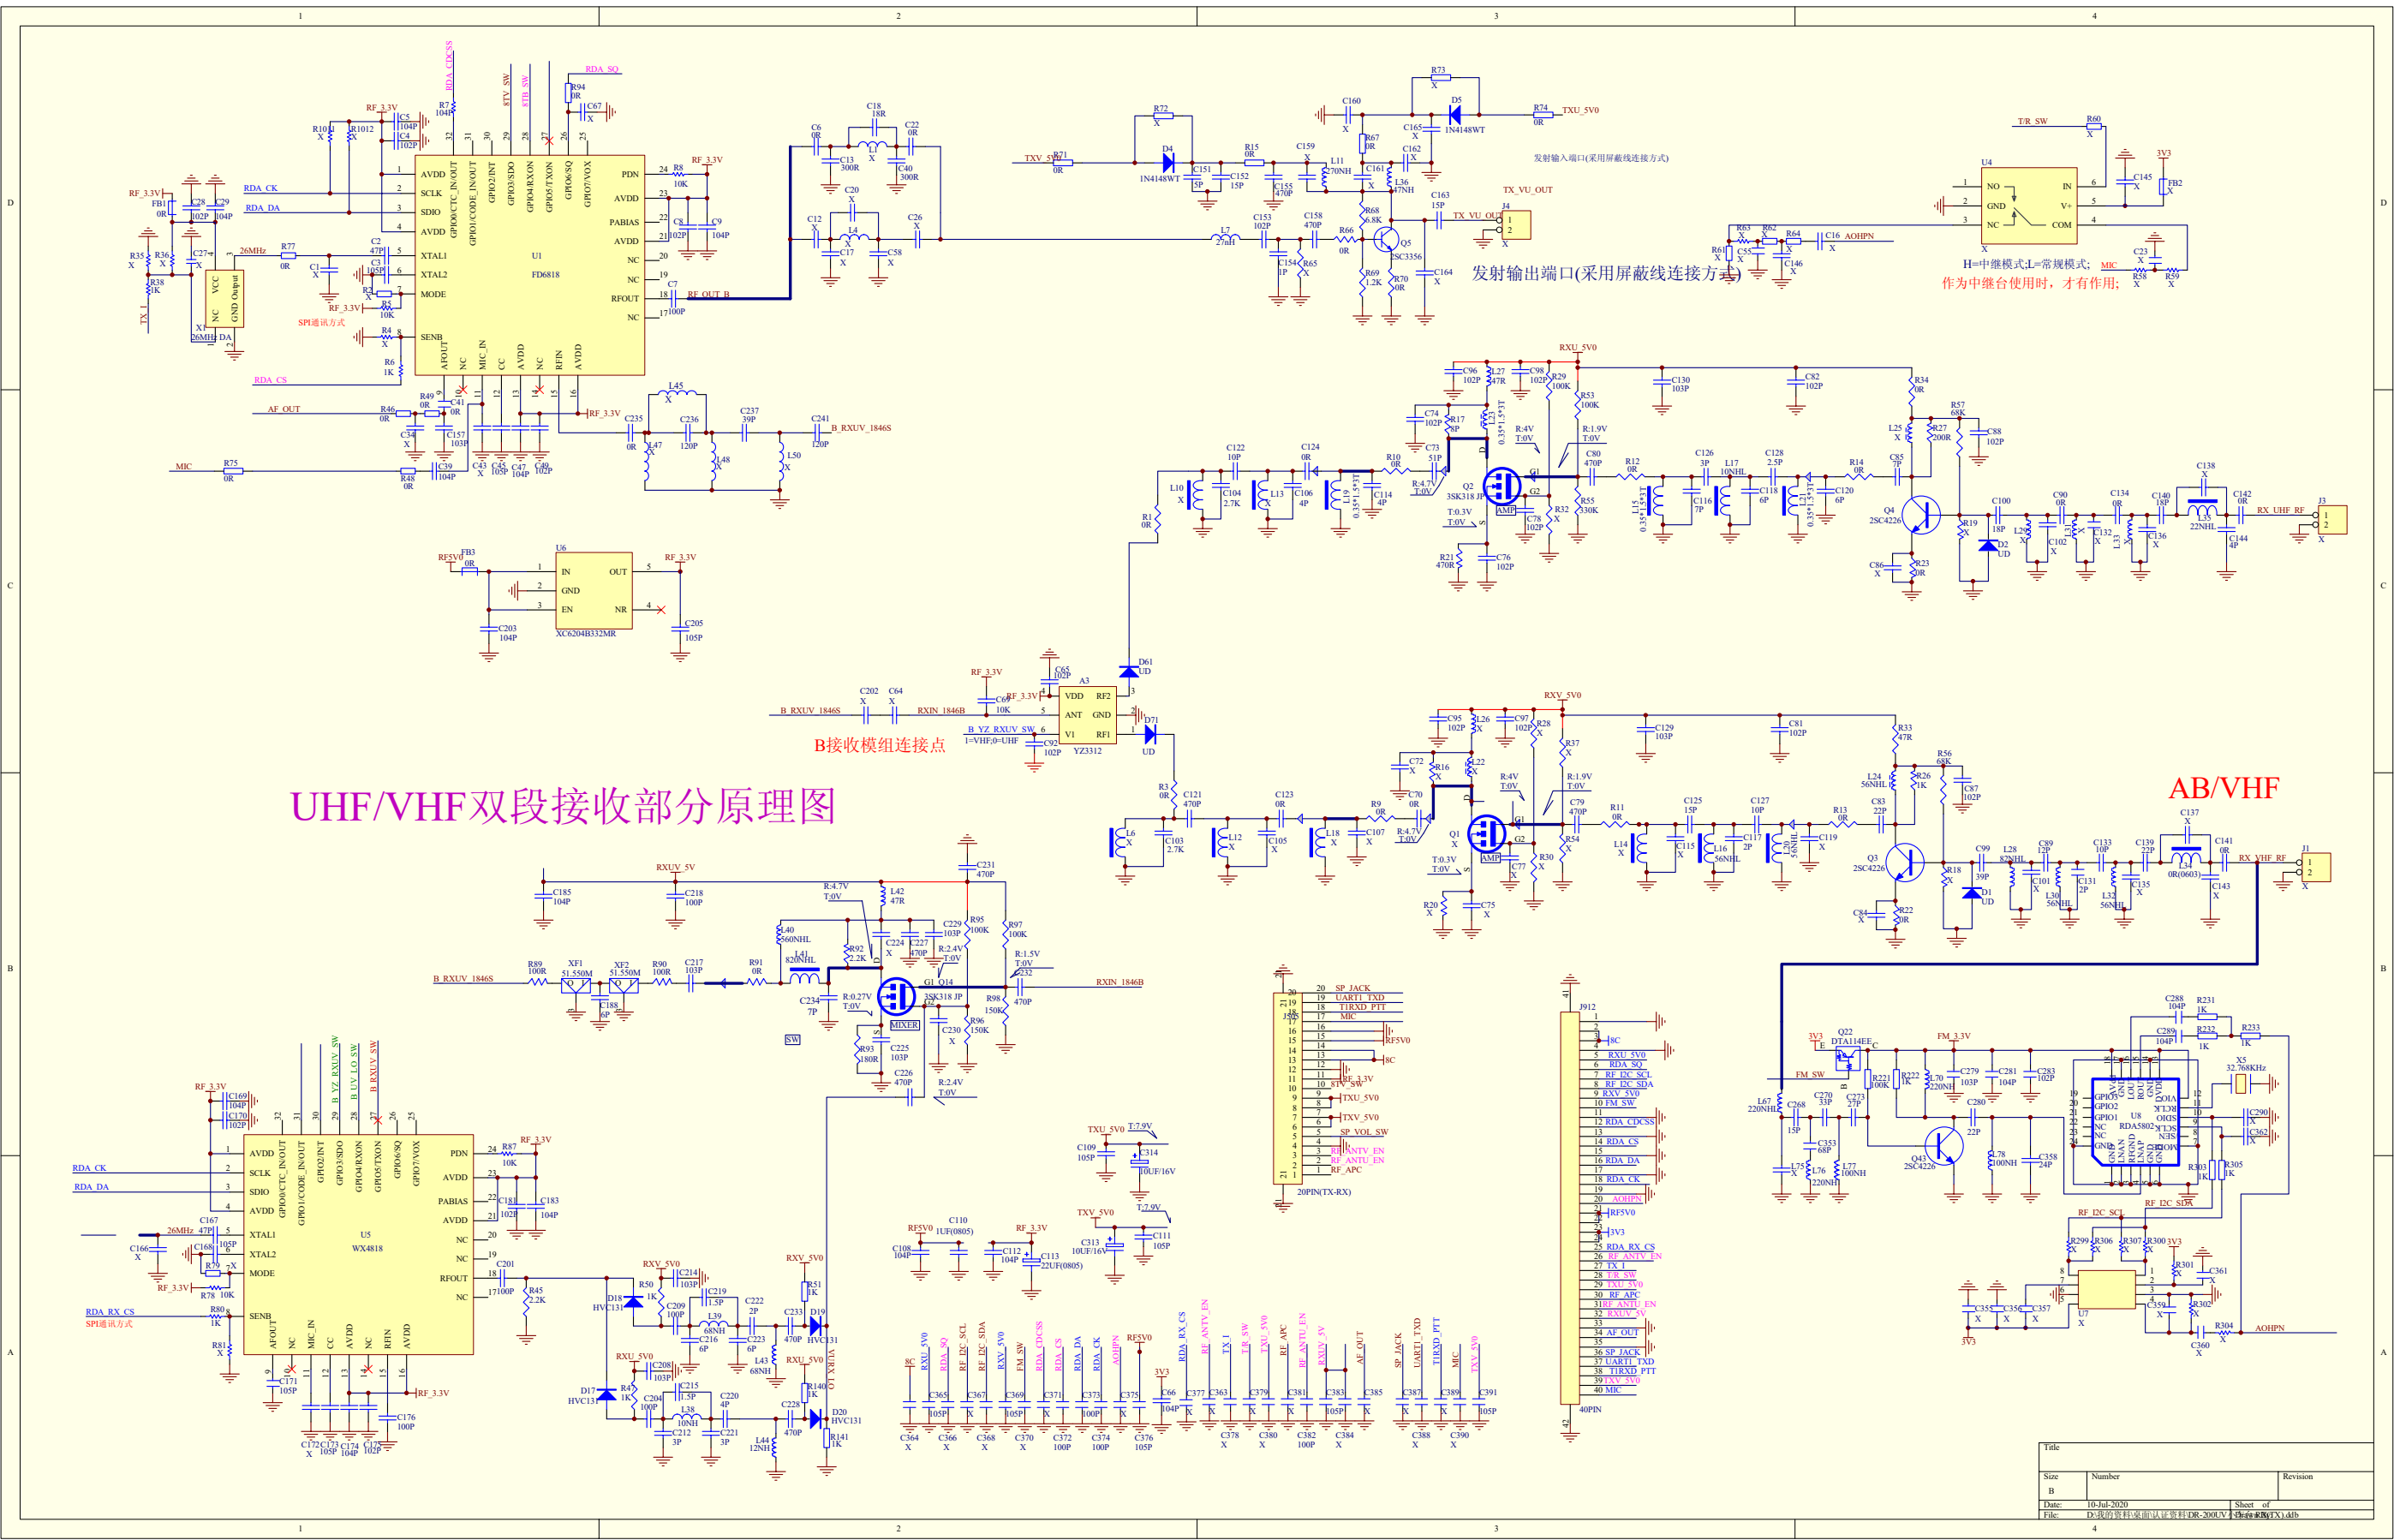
UHF/VHF双段接收部分原理图

AB/VHF

发射输出端口(采用屏蔽线连接方式)

发射输入端口(采用屏蔽线连接方式)

B接收模组连接点

H=中继模式;L=常规模式;
作为中继台使用时，才有作用;

SPI通讯方式

U1
FD6818

U5
WX4818

U6
XC6204B332MR

A3
YZ3312

U4

U8
RDA5802

J912
40PIN

20PIN(TX-RX)

RF_3.3V
RDA_CK
RDA_DA
RDA_CS
AF_OUT
MIC
26MHz
RF_OUT_B
TXV_5V0
TXU_5V0
TX_VU_OUT
RXU_5V0
RXV_5V0
RX_UHF_RF
RX_VHF_RF
B_RXUV_1846S
RXIN_1846B
B_YZ_RXUV_SW
1=VHF,0=UHF
T/R_SW
AOHPN
FM_SW
FM_3.3V
RF_I2C_SCL
RF_I2C_SDA
RDA_RX_CS
32.768KHz
MIXER
AMP

Title
Size B
Number
Revision
Date: 10-Jul-2020
Sheet of
File: D:\我的资料\桌面\认证资料\DR-200UV